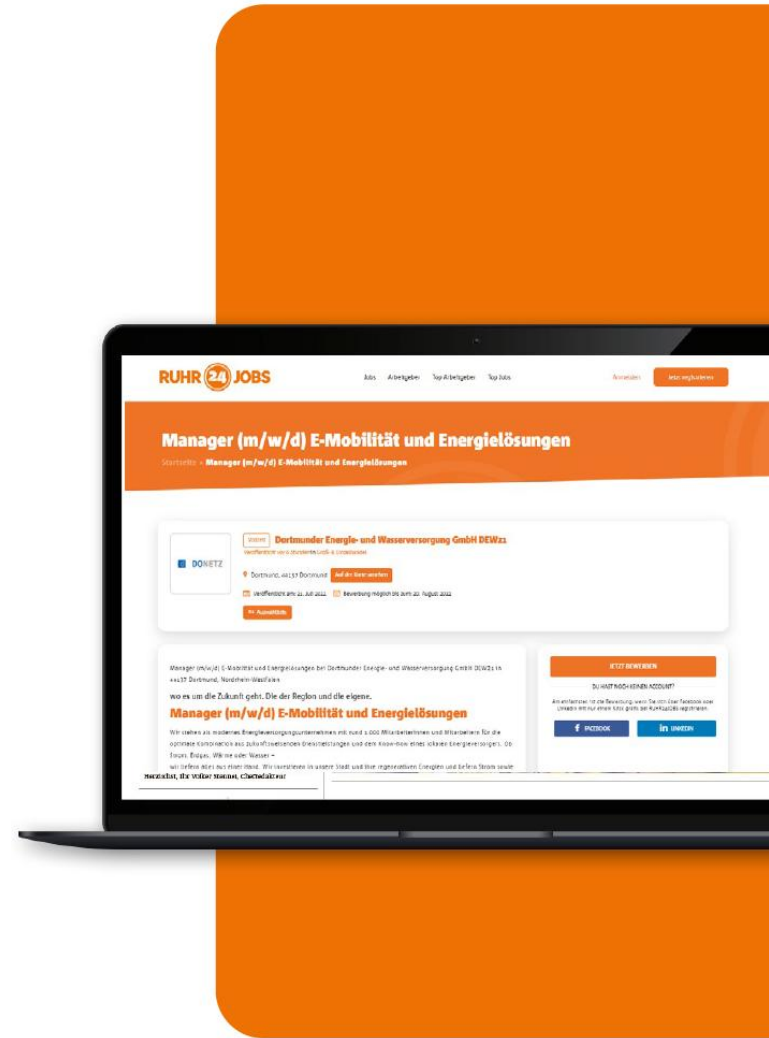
RUHR 24 JOBS

Jobs Arbeitgeber Top Arbeitgeber Top Jobs

Anmelden Jetzt registrieren

Manager (m/w/d) E-Mobilität und Energielösungen

Startseite » Manager (m/w/d) E-Mobilität und Energielösungen

DONETZ

Dortmunder Energie- und Wasserversorgung GmbH DEW21

Dortmund, 44137 Dortmund

Veröffentlicht am 21. Juli 2022 Bewerbung möglich bis zum 22. August 2022

Manager (m/w/d) E-Mobilität und Energielösungen bei Dortmunder Energie- und Wasserversorgung GmbH DEW21 in 44137 Dortmund, Nordrhein-Westfalen

wo es um die Zukunft geht. Die der Region und die eigene.

Manager (m/w/d) E-Mobilität und Energielösungen

Wir stehen als modernes Energieversorgungsunternehmen mit rund 1.000 Mitarbeitenden und Mitarbeitern für die optimale Kombination aus zukunftsweisenden Dienstleistungen und dem Know-how eines lokalen Energieversorgers. Ob Touren, Erdgas, Wärme oder Wasser –

wir liefern alles aus einer Hand. Wir investieren in unsere Stadt und ihre regenerativen Energien und liefern Strom sowie

Herzlichst, Ihr Volker Sramm, Chefredakteur

JETZT BEWERBEN

DU HAST NOCH KEINEN ACCOUNT?

FACEBOOK

LINKEDIN